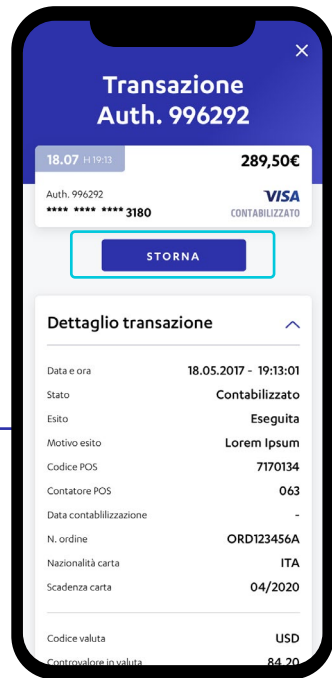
×

Transazione Auth. 996292

18.07 H 19:13

289,50€

Auth. 996292

**** **** **** 3180

VISA

CONTABILIZZATO

STORNA

Dettaglio transazione

| | |
|---|---|
| Data e ora | 18.05.2017 - 19:13:01 |
| Stato | Contabilizzato |
| Esito | Eseguita |
| Motivo esito | Lorem Ipsum |
| Codice POS | 7170134 |
| Contatore POS | 063 |
| Data contablilizzazione | - |
| N. ordine | ORD123456A |
| Nazionalità carta | ITA |
| Scadenza carta | 04/2020 |
| Codice valuta | USD |
| Controvalore in valuta | 84,20 |